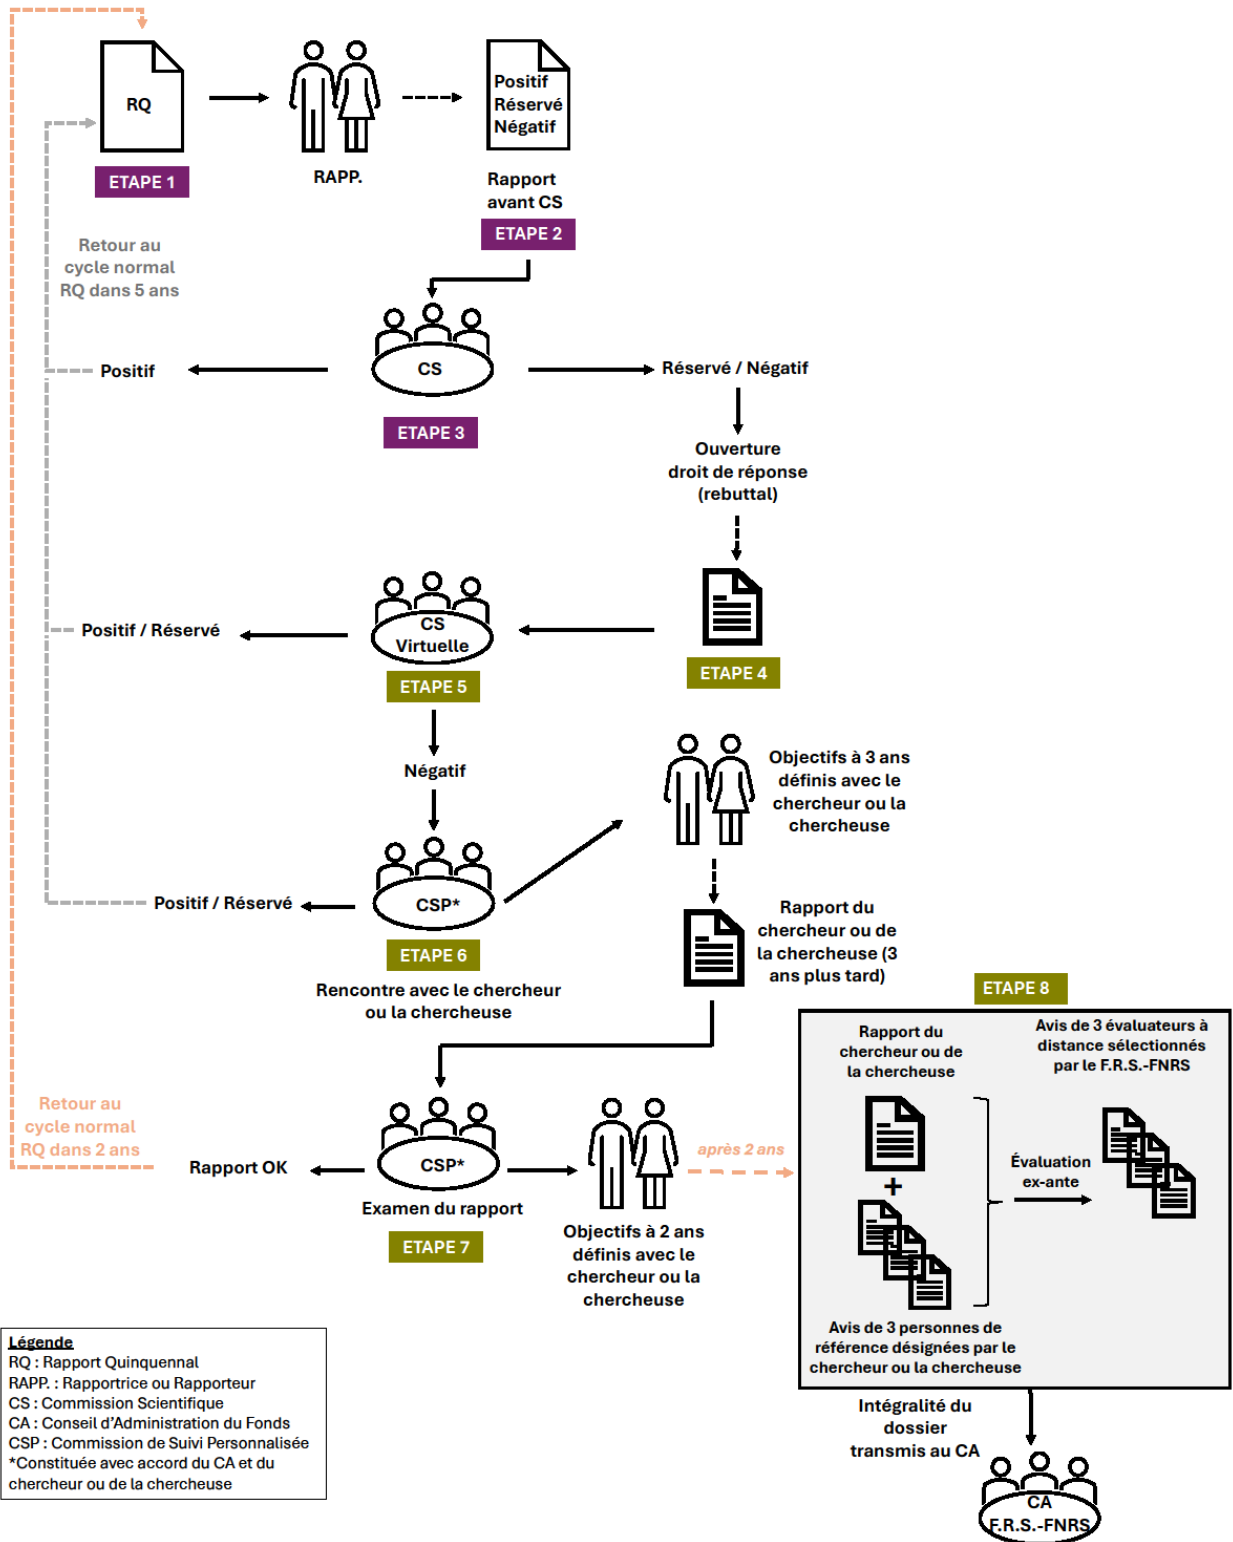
RQ

ETAPE 1

RAPP.

Positif
Réservé
Négatif

Rapport avant CS

ETAPE 2

Retour au cycle normal RQ dans 5 ans

Positif

CS

Réservé / Négatif

ETAPE 3

Ouverture droit de réponse (rebuttal)

Positif / Réservé

CS Virtuelle

ETAPE 5

ETAPE 4

Négatif

Objectifs à 3 ans définis avec le chercheur ou la chercheuse

Positif / Réservé

CSP*

ETAPE 6

Rencontre avec le chercheur ou la chercheuse

Rapport du chercheur ou de la chercheuse (3 ans plus tard)

ETAPE 8

Rapport du chercheur ou de la chercheuse

Avis de 3 évaluateurs à distance sélectionnés par le F.R.S.-FNRS

Retour au cycle normal RQ dans 2 ans

Rapport OK

CSP*

Examen du rapport

ETAPE 7

après 2 ans

Objectifs à 2 ans définis avec le chercheur ou la chercheuse

+

Évaluation ex-ante

Avis de 3 personnes de référence désignées par le chercheur ou la chercheuse

Intégralité du dossier transmis au CA

CA
F.R.S.-FNRS

Légende
RQ : Rapport Quinquennal
RAPP. : Rapportrice ou Rapporteur
CS : Commission Scientifique
CA : Conseil d'Administration du Fonds
CSP : Commission de Suivi Personnalisée
*Constituée avec accord du CA et du chercheur ou de la chercheuse